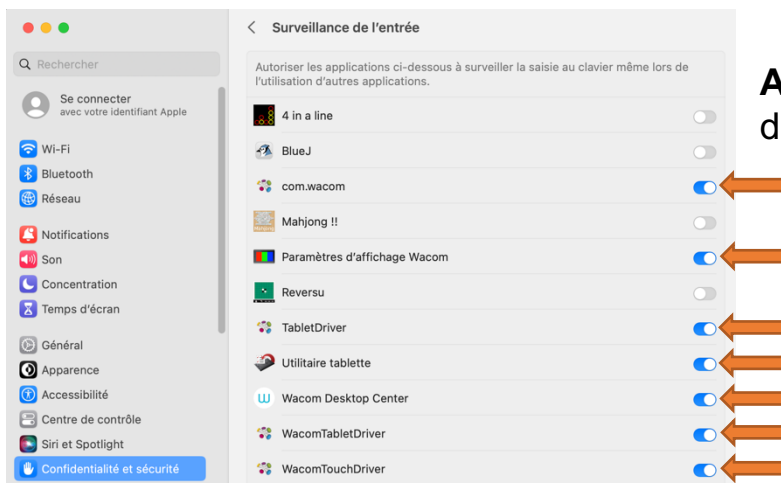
Q Rechercher

Se connecter
avec votre identifiant Apple

Wi-Fi
Bluetooth
Réseau

Notifications
Son
Concentration
Temps d'écran

Général
Apparence
Accessibilité
Centre de contrôle
Siri et Spotlight
Confidentialité et sécurité

Surveillance de l'entrée

Autoriser les applications ci-dessous à surveiller la saisie au clavier même lors de l'utilisation d'autres applications.

4 in a line
BlueJ
com.wacom
Mahjong !!
Paramètres d'affichage Wacom
Reversu
TabletDriver
Utilitaire tablette
Wacom Desktop Center
WacomTabletDriver
WacomTouchDriver

A
d